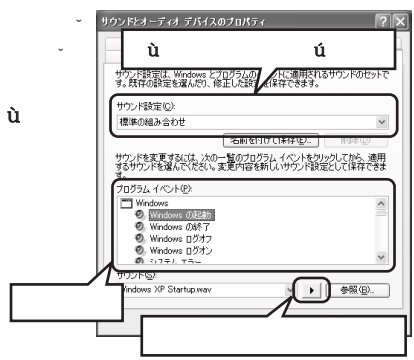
ˇ
ˇ
ù
サウンドとオーディオ デバイスのプロパティ
ù ú
サウンド設定は、Windows とプログラムの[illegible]に適用されるサウンドのセットです。既存の設定を選んだり、修正した設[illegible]保存できます。
サウンド設定(C):
標準の組み合わせ
名前を付けて保存(E)... 削除(D)
サウンドを変更するには、次の一覧のプログラム イベントをクリックしてから、適用するサウンドを選んでください。変更内容を新しいサウンド設定として保存できま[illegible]
プログラム イベント(P):
Windows
Windows の起動
Windows の終了
Windows ログオフ
Windows ログオン
システム エラー
サウンド(S):
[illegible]indows XP Startup.wav
参照(B)...